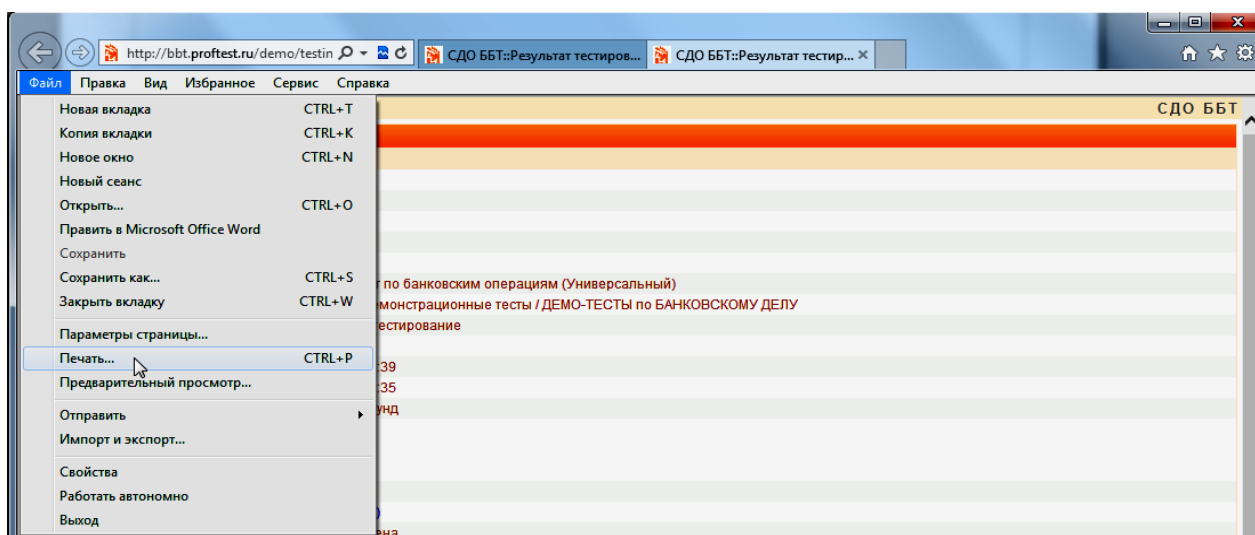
http://bbt.proftest.ru/demo/testin

СДО ББТ::Результат тестиров...

СДО ББТ::Результат тестир... ×

Файл Правка Вид Избранное Сервис Справка

СДО ББТ

Новая вкладка CTRL+T
Копия вкладки CTRL+K
Новое окно CTRL+N
Новый сеанс
Открыть... CTRL+O
Править в Microsoft Office Word
Сохранить
Сохранить как... CTRL+S
Закрыть вкладку CTRL+W
Параметры страницы...
Печать... CTRL+P
Предварительный просмотр...
Отправить
Импорт и экспорт...
Свойства
Работать автономно
Выход

г по банковским операциям (Универсальный)
емонстрационные тесты / ДЕМО-ТЕСТЫ по БАНКОВСКОМУ ДЕЛУ
естирование
39
35
унд